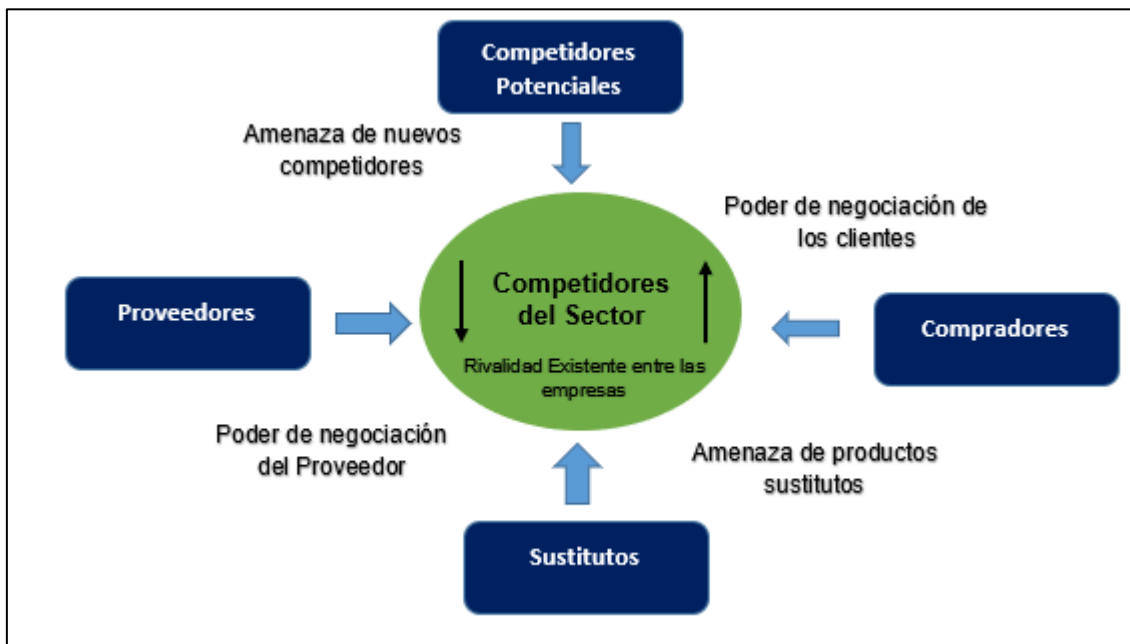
Competidores Potenciales

Amenaza de nuevos competidores

Poder de negociación de los clientes

Proveedores

Competidores del Sector

Rivalidad Existente entre las empresas

Compradores

Poder de negociación del Proveedor

Amenaza de productos sustitutos

Sustitutos